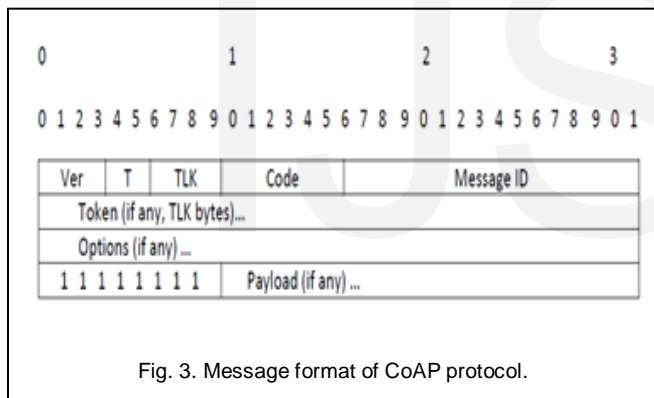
0 1 2 3

0 1 2 3 4 5 6 7 8 9 0 1 2 3 4 5 6 7 8 9 0 1 2 3 4 5 6 7 8 9 0 1

| Ver | T | TLK | Code | Message ID |
|---|---|---|---|---|
| Token (if any, TLK bytes)... | | | | |
| Options (if any) ... | | | | |
| 1 1 1 1 1 1 1 1 | | | Payload (if any) ... | |

Fig. 3. Message format of CoAP protocol.